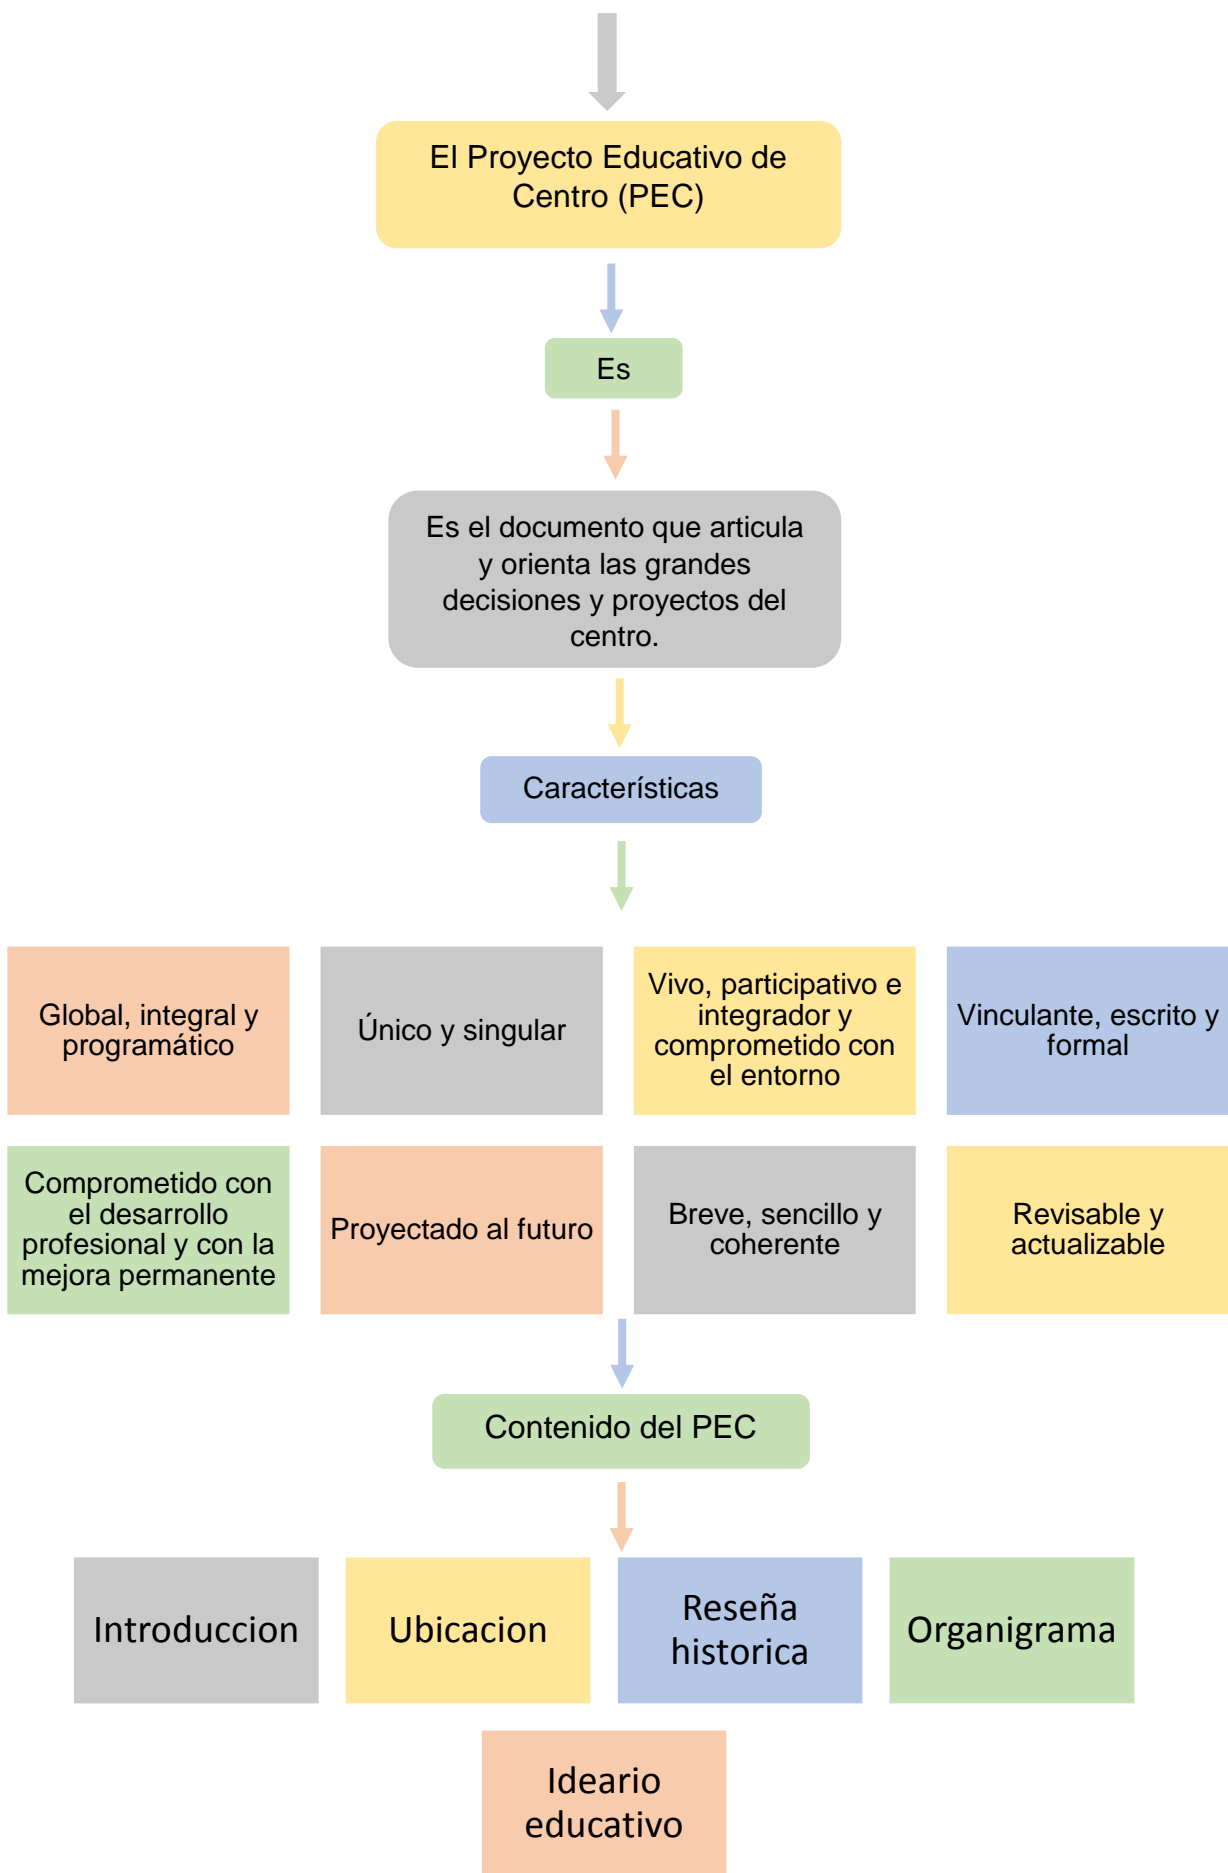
El Proyecto Educativo de Centro (PEC)

Es

Es el documento que articula y orienta las grandes decisiones y proyectos del centro.

Características

Global, integral y programático

Único y singular

Vivo, participativo e integrador y comprometido con el entorno

Vinculante, escrito y formal

Comprometido con el desarrollo profesional y con la mejora permanente

Proyectado al futuro

Breve, sencillo y coherente

Revisable y actualizable

Contenido del PEC

Introduccion

Ubicacion

Reseña historica

Organigrama

Ideario educativo